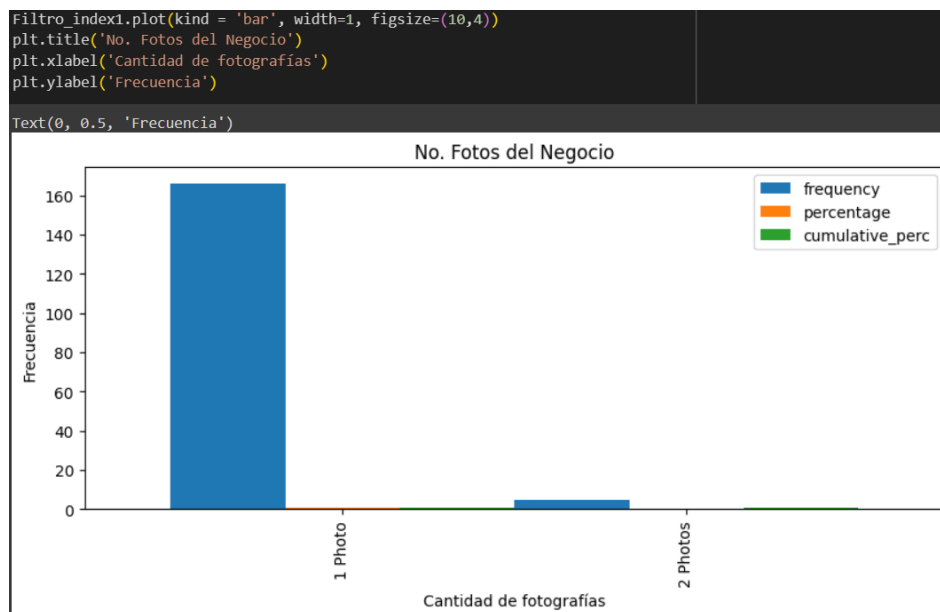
Filtro_index1.plot(kind = 'bar', width=1, figsize=(10,4))
plt.title('No. Fotos del Negocio')
plt.xlabel('Cantidad de fotografías')
plt.ylabel('Frecuencia')

Text(0, 0.5, 'Frecuencia')

No. Fotos del Negocio

frequency
percentage
cumulative_perc

Frecuencia

160
140
120
100
80
60
40
20
0

1 Photo
2 Photos

Cantidad de fotografías